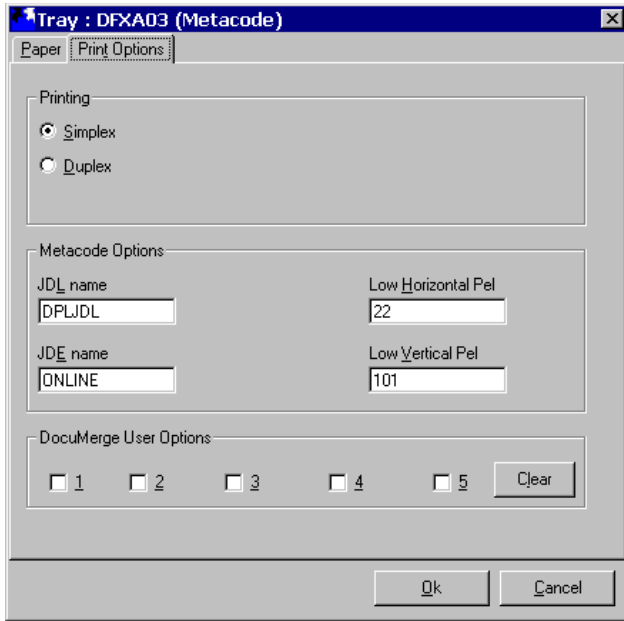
Tray : DFXA03 (Metacode)

Paper | Print Options

Printing

Simplex

Duplex

Metacode Options

JDL name
DPLJDL

Low Horizontal Pel
22

JDE name
ONLINE

Low Vertical Pel
101

DocuMerge User Options

1 2 3 4 5

Clear

Ok

Cancel